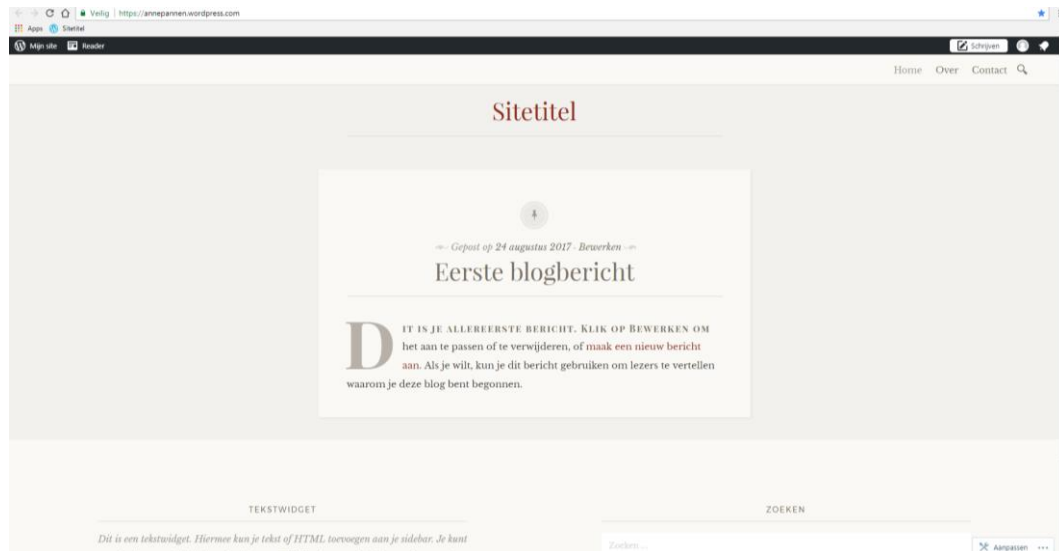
Veilig | https://annepannen.wordpress.com

Apps Sitetitel

Mijn site Reader

Schrijven

Home Over Contact

Sitetitel

Gepost op 24 augustus 2017 · Bewerken

Eerste blogbericht

Dit is je allereerste bericht. Klik op Bewerken om het aan te passen of te verwijderen, of maak een nieuw bericht aan. Als je wilt, kun je dit bericht gebruiken om lezers te vertellen waarom je deze blog bent begonnen.

TEKSTWIDGET

Dit is een tekstwidget. Hiermee kun je tekst of HTML toevoegen aan je sidebar. Je kunt

ZOEKEN

Zoeken ...

Aanpassen